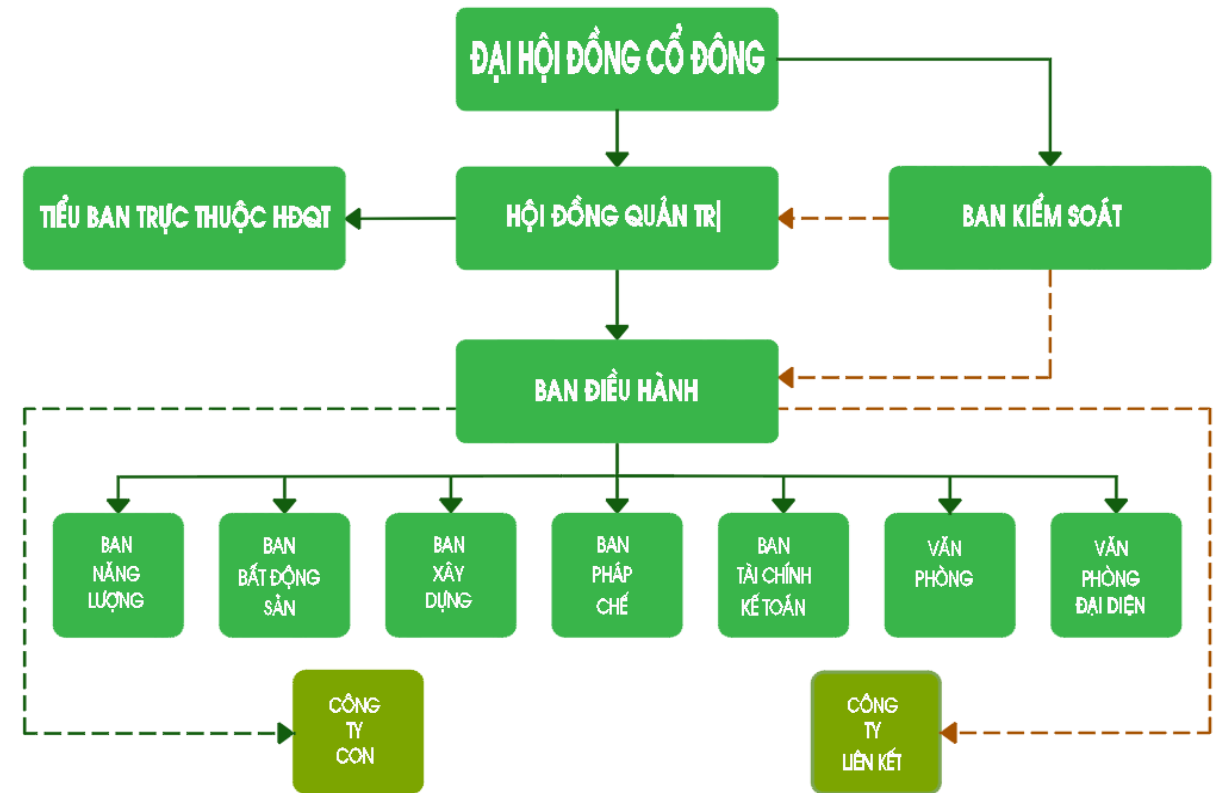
ĐẠI HỘI ĐỒNG CỔ ĐÔNG

TIỂU BAN TRỰC THUỘC HĐQT

HỘI ĐỒNG QUẢN TRỊ

BAN KIỂM SOÁT

BAN ĐIỀU HÀNH

BAN NĂNG LƯỢNG

BAN BẤT ĐỘNG SẢN

BAN XÂY DỰNG

BAN PHÁP CHẾ

BAN TÀI CHÍNH KẾ TOÁN

VĂN PHÒNG

VĂN PHÒNG ĐẠI DIỆN

CÔNG TY CON

CÔNG TY LIÊN KẾT